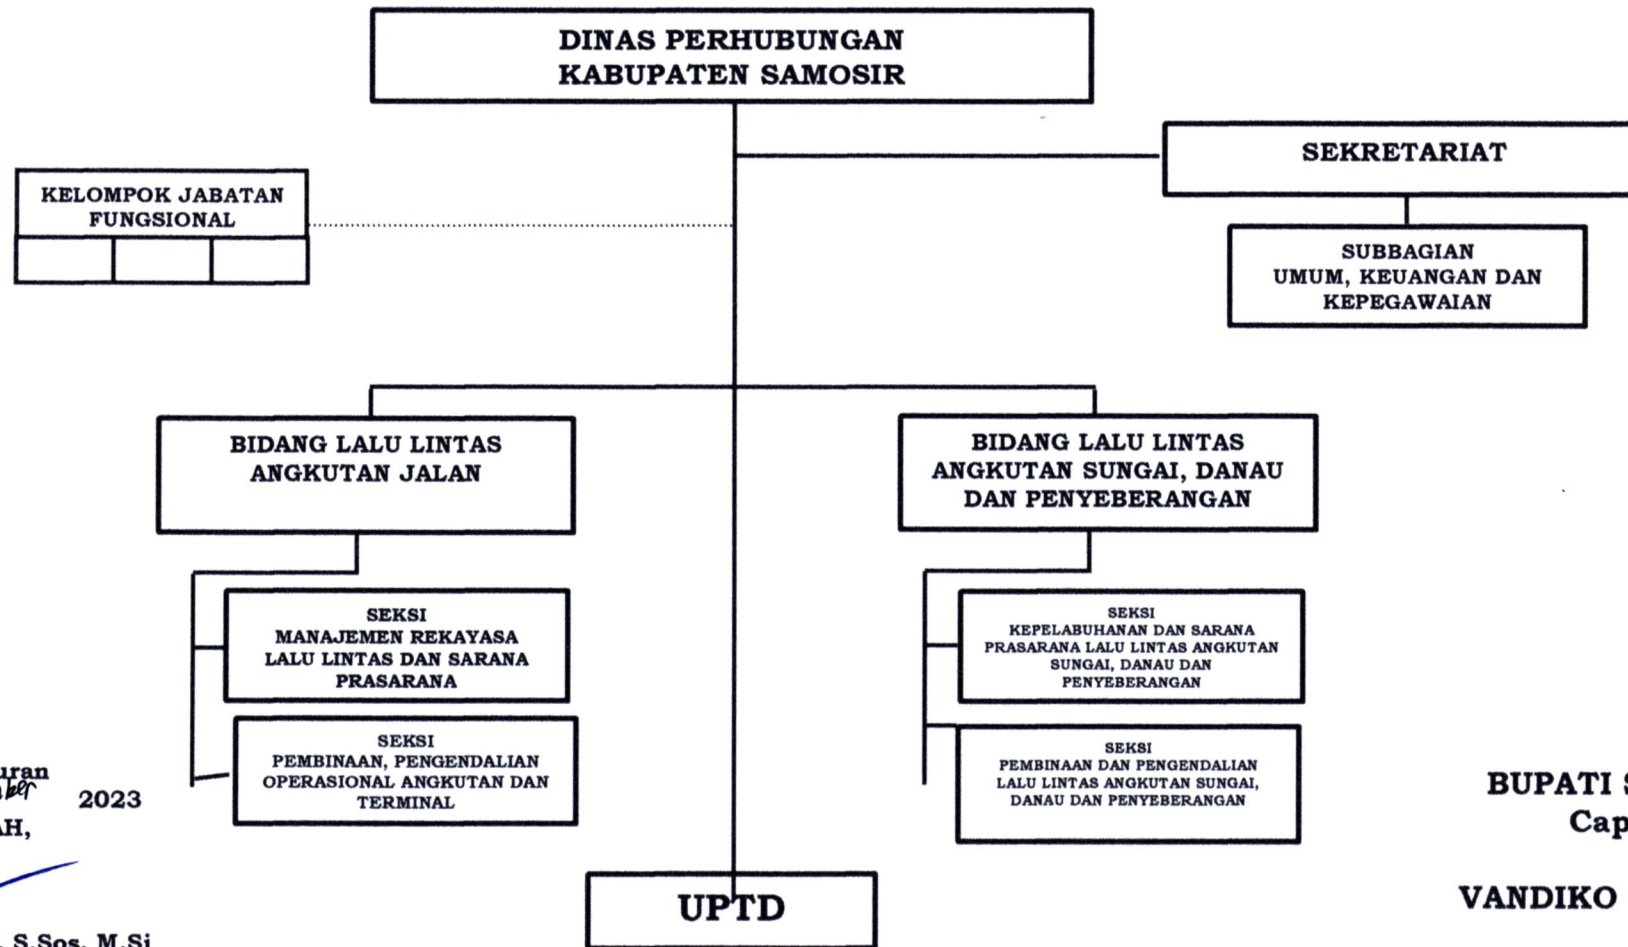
DINAS PERHUBUNGAN KABUPATEN SAMOSIR

SEKRETARIAT

KELOMPOK JABATAN FUNGSIONAL

SUBBAGIAN UMUM, KEUANGAN DAN KEPEGAWAIAN

BIDANG LALU LINTAS ANGKUTAN JALAN

BIDANG LALU LINTAS ANGKUTAN SUNGAI, DANAU DAN PENYEBERANGAN

SEKSI MANAJEMEN REKAYASA LALU LINTAS DAN SARANA PRASARANA

SEKSI PEMBINAAN, PENGENDALIAN OPERASIONAL ANGKUTAN DAN TERMINAL

SEKSI KEPELABUHANAN DAN SARANA PRASARANA LALU LINTAS ANGKUTAN SUNGAI, DANAU DAN PENYEBERANGAN

SEKSI PEMBINAAN DAN PENGENDALIAN LALU LINTAS ANGKUTAN SUNGAI, DANAU DAN PENYEBERANGAN

UPTD

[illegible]uran
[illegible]ber 2023
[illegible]AH,
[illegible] S.Sos, M.Si

BUPATI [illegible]
Cap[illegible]
VANDIKO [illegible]